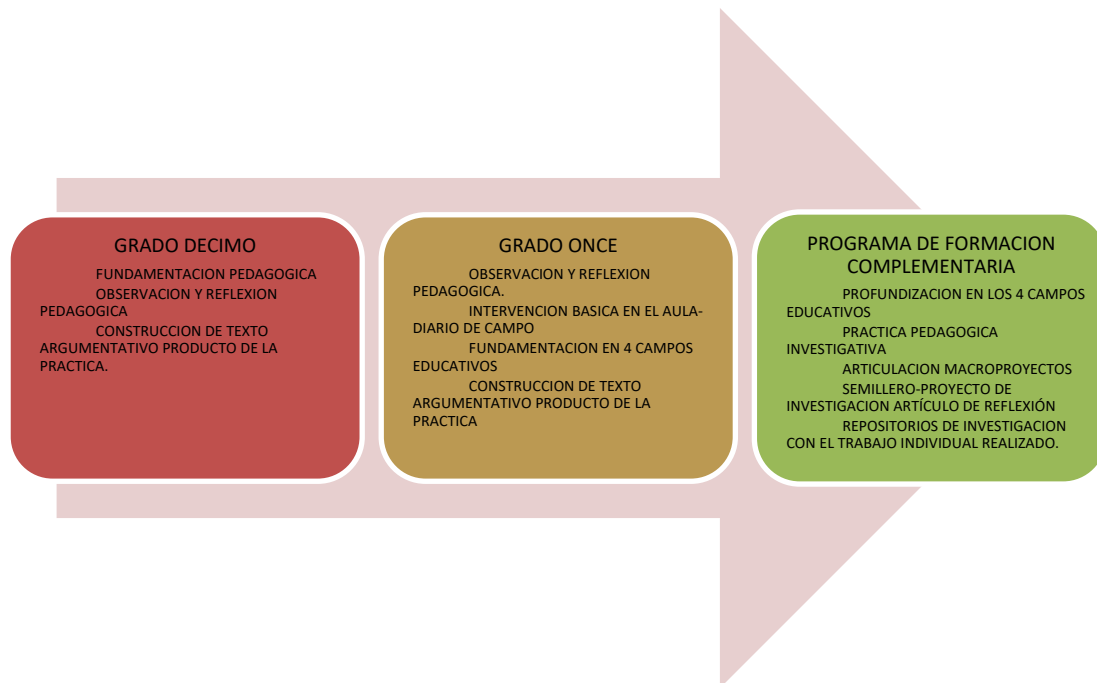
GRADO DECIMO

FUNDAMENTACION PEDAGOGICA

OBSERVACION Y REFLEXION PEDAGOGICA

CONSTRUCCION DE TEXTO ARGUMENTATIVO PRODUCTO DE LA PRACTICA.

GRADO ONCE

OBSERVACION Y REFLEXION PEDAGOGICA.

INTERVENCION BASICA EN EL AULA-DIARIO DE CAMPO

FUNDAMENTACION EN 4 CAMPOS EDUCATIVOS

CONSTRUCCION DE TEXTO ARGUMENTATIVO PRODUCTO DE LA PRACTICA

PROGRAMA DE FORMACION COMPLEMENTARIA

PROFUNDIZACION EN LOS 4 CAMPOS EDUCATIVOS

PRACTICA PEDAGOGICA INVESTIGATIVA

ARTICULACION MACROPROYECTOS

SEMILLERO-PROYECTO DE INVESTIGACION ARTÍCULO DE REFLEXIÓN

REPOSITORIOS DE INVESTIGACION CON EL TRABAJO INDIVIDUAL REALIZADO.